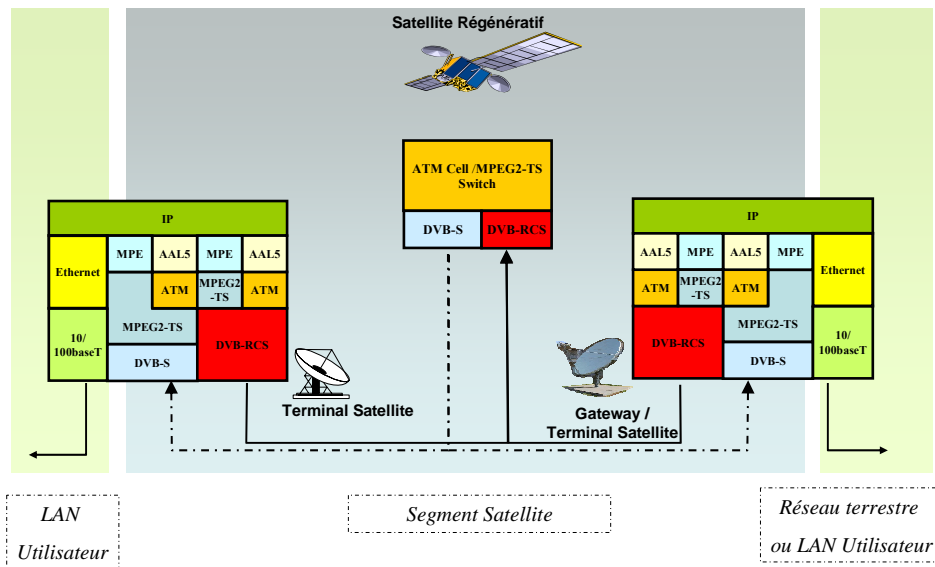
Satellite Régénératif

ATM Cell /MPEG2-TS Switch

DVB-S

DVB-RCS

IP

Ethernet

10/ 100baseT

MPE

AAL5

MPE

AAL5

ATM

MPEG2 -TS

ATM

MPEG2-TS

DVB-S

DVB-RCS

Terminal Satellite

IP

AAL5

MPE

AAL5

MPE

ATM

MPEG2 -TS

ATM

Ethernet

MPEG2-TS

DVB-RCS

DVB-S

10/ 100baseT

Gateway / Terminal Satellite

LAN Utilisateur

Segment Satellite

Réseau terrestre ou LAN Utilisateur